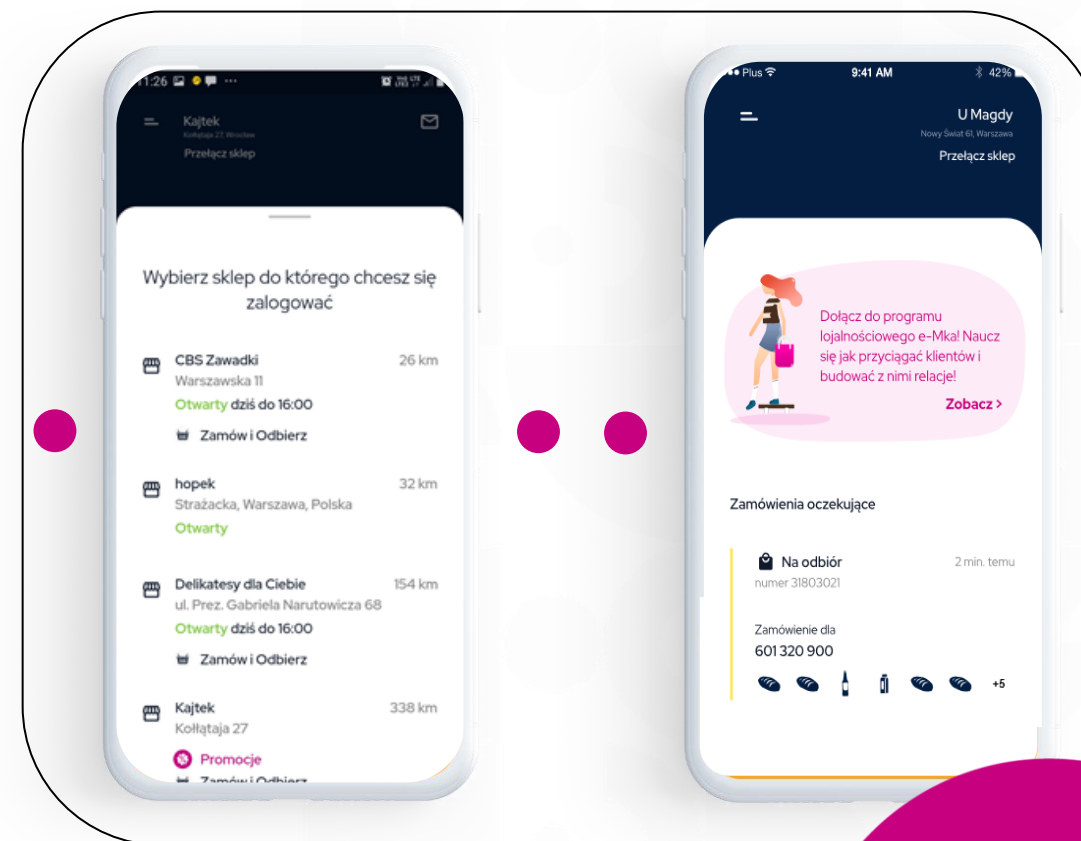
11:26

Kajtek
Kołłątaja 27, Wrocław
Przełącz sklep

Wybierz sklep do którego chcesz się zalogować

CBS Zawadki
26 km
Warszawska 11
Otwarty dziś do 16:00
Zamów i Odbierz

hopek
32 km
Strażacka, Warszawa, Polska
Otwarty

Delikatesy dla Ciebie
154 km
ul. Prez. Gabriela Narutowicza 68
Otwarty dziś do 16:00
Zamów i Odbierz

Kajtek
338 km
Kołłątaja 27
Promocje
Zamów i Odbierz

Plus
9:41 AM
42%

U Magdy
Nowy Świat 61, Warszawa
Przełącz sklep

Dołącz do programu lojalnościowego e-Mka! Naucz się jak przyciągać klientów i budować z nimi relacje!
Zobacz >

Zamówienia oczekujące

Na odbiór
2 min. temu
numer 31803021

Zamówienie dla
601 320 900
+5